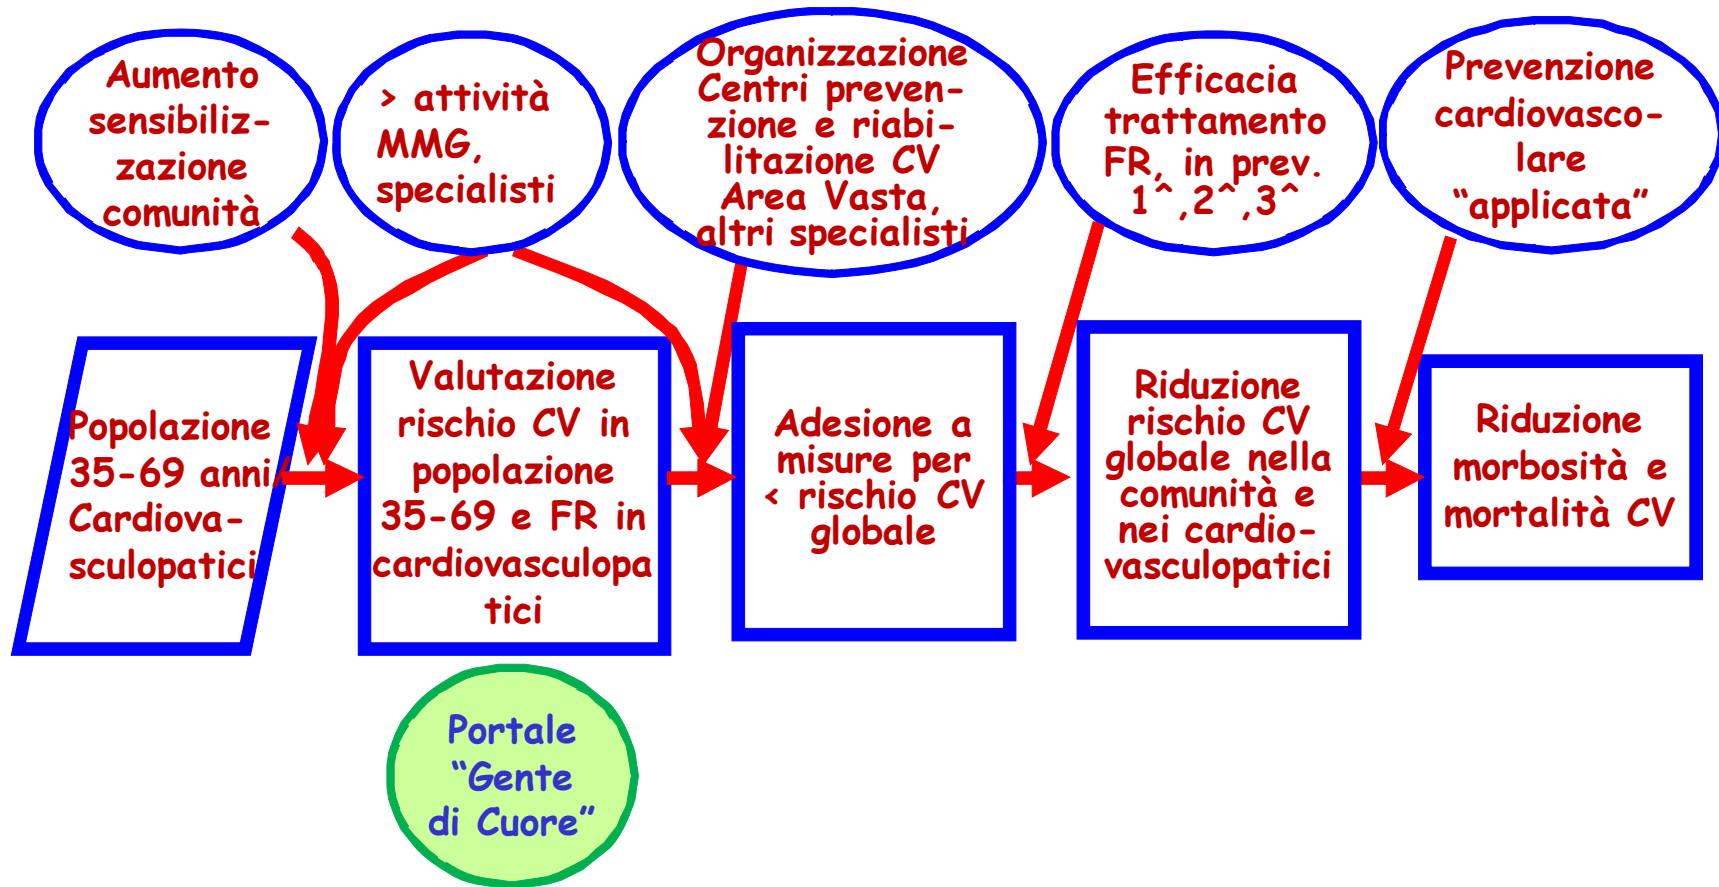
Aumento sensibilizzazione comunità

> attività MMG, specialisti

Organizzazione Centri prevenzione e riabilitazione CV Area Vasta, altri specialisti

Efficacia trattamento FR, in prev. 1^,2^,3^

Prevenzione cardiovascolare "applicata"

Popolazione 35-69 anni Cardiovasculopatici

Valutazione rischio CV in popolazione 35-69 e FR in cardiovasculopatici

Adesione a misure per < rischio CV globale

Riduzione rischio CV globale nella comunità e nei cardiovasculopatici

Riduzione morbosità e mortalità CV

Portale "Gente di Cuore"